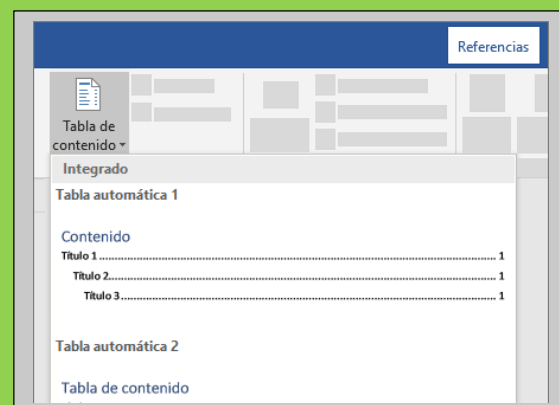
Referencias

Tabla de contenido

Integrado

Tabla automática 1

Contenido

Título 1 ........................................................................................ 1

Título 2........................................................................................ 1

Título 3........................................................................................ 1

Tabla automática 2

Tabla de contenido